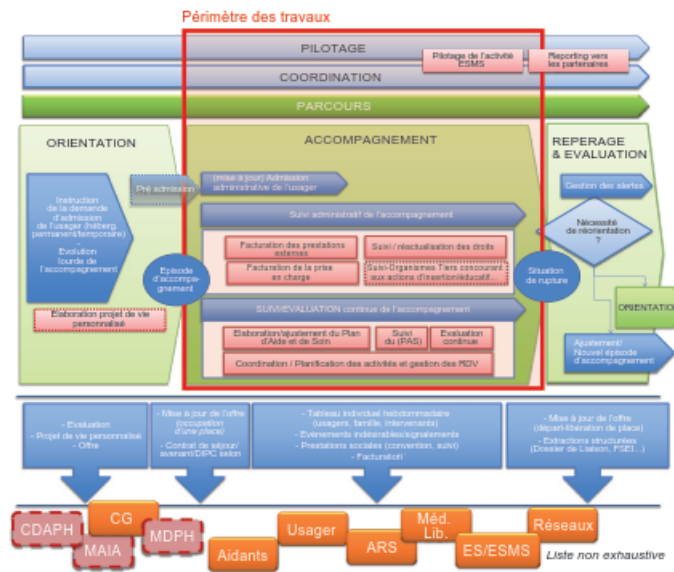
Périmètre des travaux

PILOTAGE

Pilotage de l'activité ESMS

Reporting vers les partenaires

COORDINATION

PARCOURS

ORIENTATION

ACCOMPAGNEMENT

REPERAGE & EVALUATION

Instruction de la demande d'admission de l'usager (héberg. permanent/temporaire)

Evaluation lourde de l'accompagnement

Pré admission

(mise à jour) Admission administrative de l'usager

Gestion des alertes

Suivi administratif de l'accompagnement

Nécessité de réorientation ?

Facturation des prestations externes

Suivi / réactualisation des droits

Episode d'accompagnement

Facturation de la prise en charge

Suivi Organismes Tiers concourant aux actions d'insertion/éducatif...

Situation de rupture

ORIENTATION

Elaboration projet de vie personnalisé

SUIVI/EVALUATION continue de l'accompagnement

Elaboration/ajustement du Plan d'Aide et de Soin

Suivi du (PAS)

Evaluation continue

Ajustement/ Nouvel épisode d'accompagnement

Coordination / Planification des activités et gestion des RDV

- Evaluation
- Projet de vie personnalisé
- Offre

- Mise à jour de l'offre (occupation d'une place)
- Contrat de séjour/ avenant/DIPC selon

- Tableau individuel hebdomadaire (usagers, famille, intervenants)
- Evénements indésirables/signalements
- Prestations sociales (convention, suivi)
- Facturation

- Mise à jour de l'offre (départ-libération de place)
- Extractions structurées (Dossier de Liaison, FSE1...)

CDAPH

CG

MAIA

MDPH

Aidants

Usager

ARS

Méd. Lib.

ES/ESMS

Réseaux

Liste non exhaustive